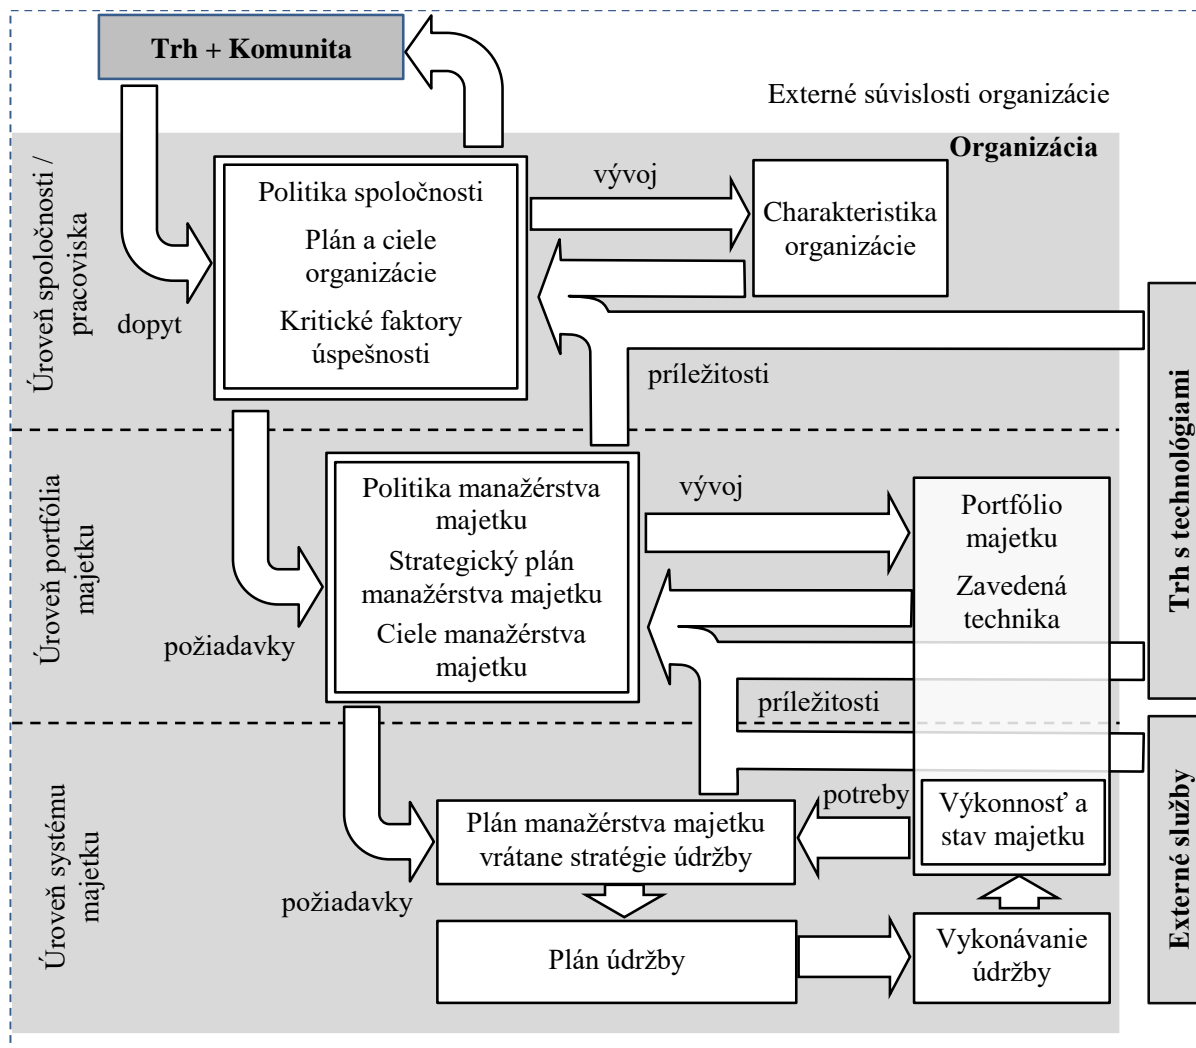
Trh + Komunita

Externé súvislosti organizácie

Organizácia

Úroveň spoločnosti / pracoviska

Politika spoločnosti
Plán a ciele organizácie
Kritické faktory úspešnosti

vývoj

Charakteristika organizácie

dopyt

príležitosti

Trh s technológiami

Úroveň portfólia majetku

Politika manažérstva majetku
Strategický plán manažérstva majetku
Ciele manažérstva majetku

vývoj

Portfólio majetku
Zavedená technika

požiadavky

príležitosti

Úroveň systému majetku

potreby

Výkonnosť a stav majetku

Plán manažérstva majetku vrátane stratégie údržby

požiadavky

Plán údržby

Vykonávanie údržby

Externé služby